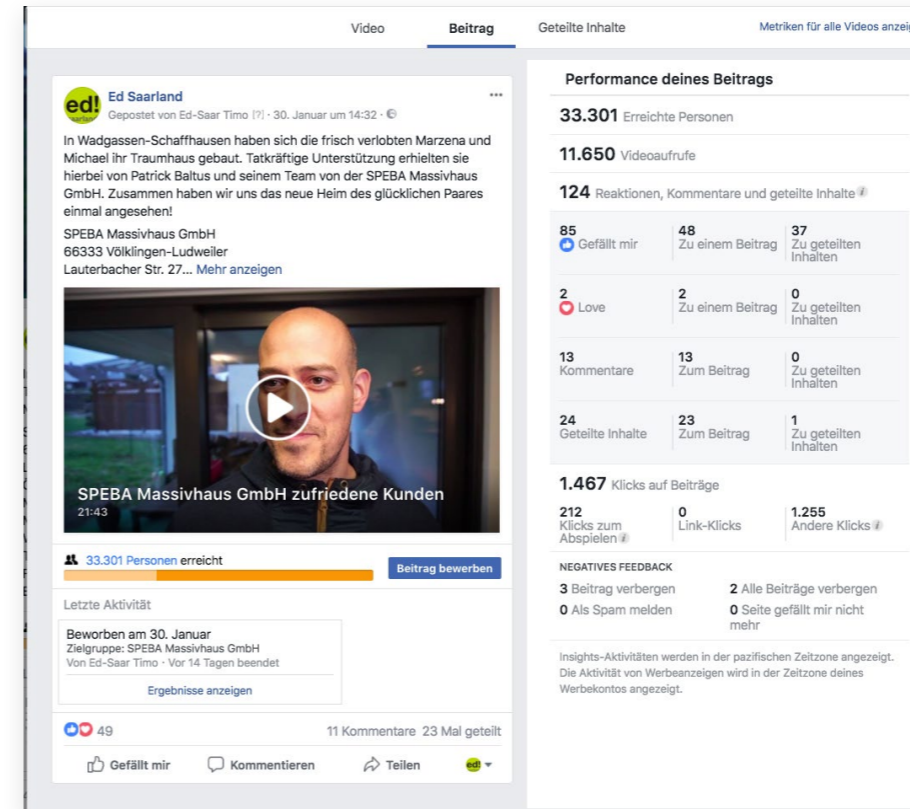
Video Beitrag Geteilte Inhalte Metriken für alle Videos anzei

ed! saarland

Ed Saarland
Gepostet von Ed-Saar Timo [?] · 30. Januar um 14:32 ·

In Wadgassen-Schaffhausen haben sich die frisch verlobten Marzena und Michael ihr Traumhaus gebaut. Tatkräftige Unterstützung erhielten sie hierbei von Patrick Baltus und seinem Team von der SPEBA Massivhaus GmbH. Zusammen haben wir uns das neue Heim des glücklichen Paares einmal angesehen!

SPEBA Massivhaus GmbH
66333 Völklingen-Ludweiler
Lauterbacher Str. 27... Mehr anzeigen

SPEBA Massivhaus GmbH zufriedene Kunden
21:43

33.301 Personen erreicht
Beitrag bewerben

Letzte Aktivität

Beworben am 30. Januar
Zielgruppe: SPEBA Massivhaus GmbH
Von Ed-Saar Timo · Vor 14 Tagen beendet
Ergebnisse anzeigen

49
11 Kommentare 23 Mal geteilt

Gefällt mir Kommentieren Teilen ed!

Performance deines Beitrags

33.301 Erreichte Personen

11.650 Videoaufrufe

124 Reaktionen, Kommentare und geteilte Inhalte

| | | |
|---|---|---|
| 85 Gefällt mir | 48 Zu einem Beitrag | 37 Zu geteilten Inhalten |
| 2 Love | 2 Zu einem Beitrag | 0 Zu geteilten Inhalten |
| 13 Kommentare | 13 Zum Beitrag | 0 Zu geteilten Inhalten |
| 24 Geteilte Inhalte | 23 Zum Beitrag | 1 Zu geteilten Inhalten |

1.467 Klicks auf Beiträge

| | | |
|---|---|---|
| 212 Klicks zum Abspielen | 0 Link-Klicks | 1.255 Andere Klicks |

NEGATIVES FEEDBACK

3 Beitrag verbergen
2 Alle Beiträge verbergen
0 Als Spam melden
0 Seite gefällt mir nicht mehr

Insights-Aktivitäten werden in der pazifischen Zeitzone angezeigt. Die Aktivität von Werbeanzeigen wird in der Zeitzone deines Werbekontos angezeigt.